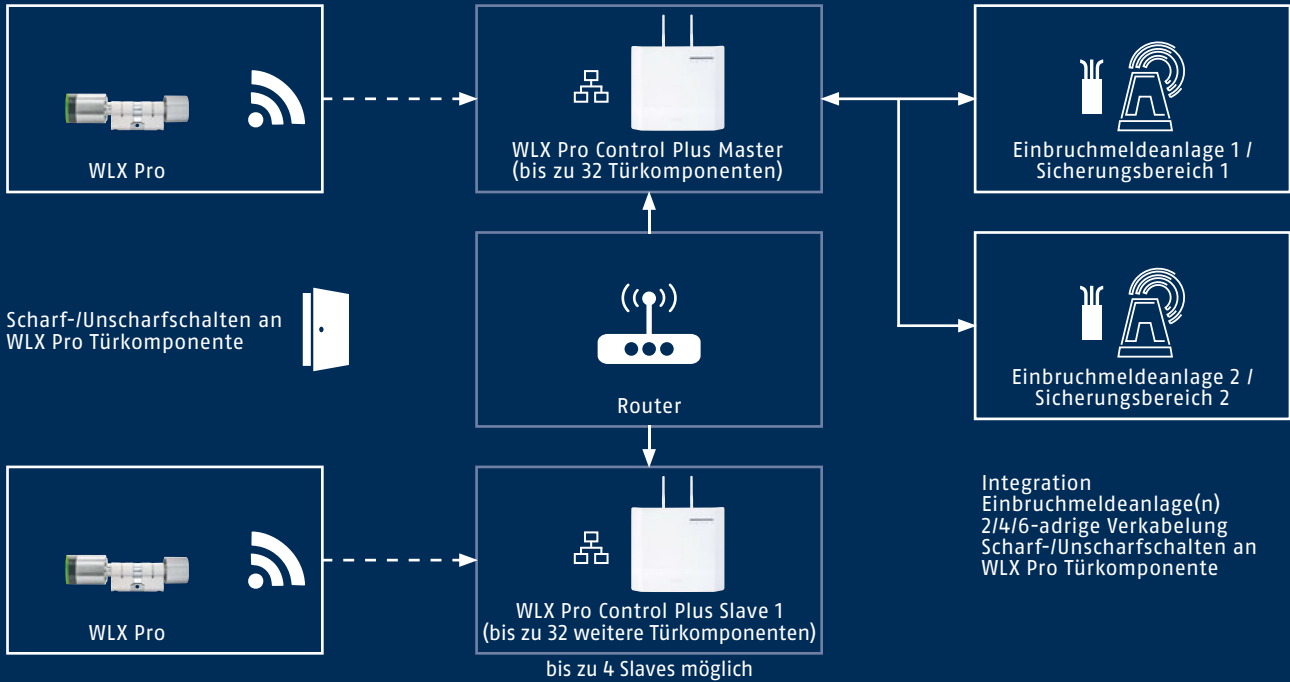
WLX Pro

WLX Pro Control Plus Master
(bis zu 32 Türkomponenten)

Einbruchmeldeanlage 1 /
Sicherungsbereich 1

Scharf-/Unscharfschalten an
WLX Pro Türkomponente

Router

Einbruchmeldeanlage 2 /
Sicherungsbereich 2

Integration
Einbruchmeldeanlage(n)
2/4/6-adrige Verkabelung
Scharf-/Unscharfschalten an
WLX Pro Türkomponente

WLX Pro

WLX Pro Control Plus Slave 1
(bis zu 32 weitere Türkomponenten)

bis zu 4 Slaves möglich